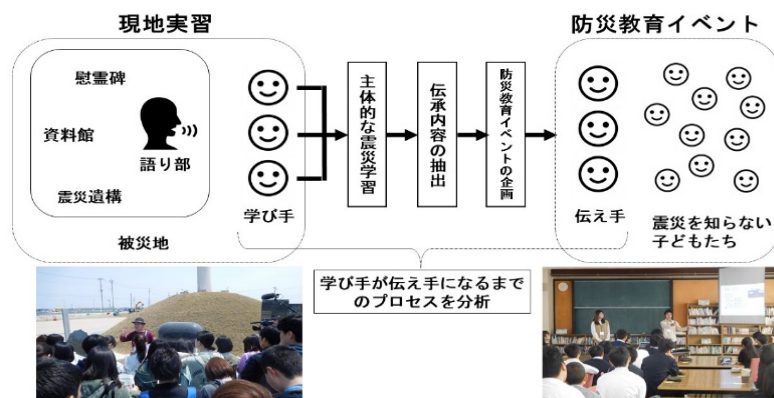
現地実習

防災教育イベント

慰霊碑

資料館

語り部

震災遺構

被災地

学び手

主体的な震災学習

伝承内容の抽出

防災教育イベントの企画

伝え手

震災を知らない子どもたち

学び手が伝え手になるまでのプロセスを分析